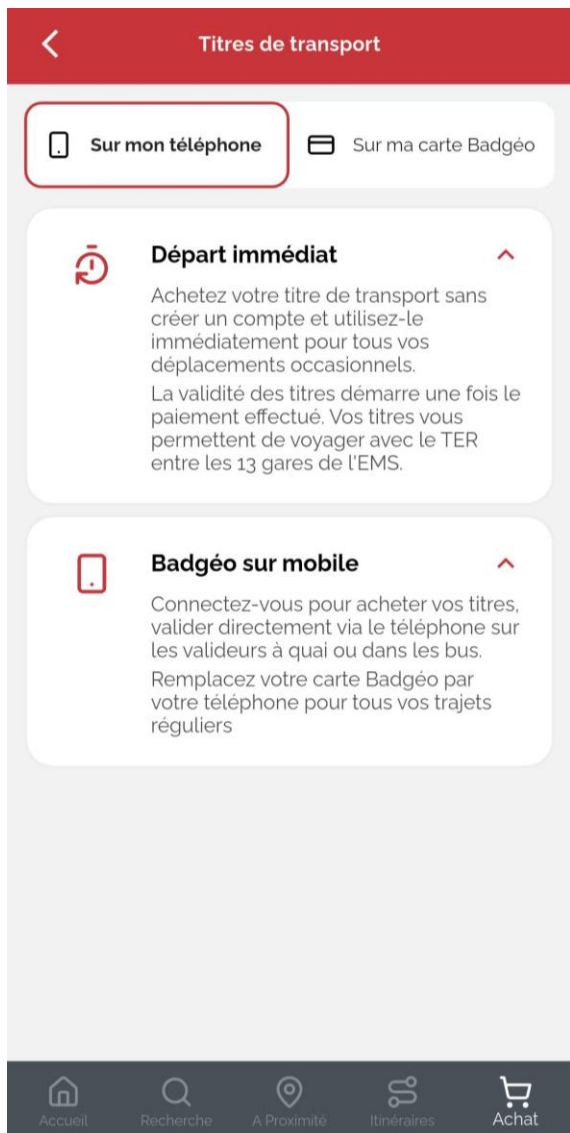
Titres de transport

Sur mon téléphone

Sur ma carte Badgéo

Départ immédiat

Achetez votre titre de transport sans créer un compte et utilisez-le immédiatement pour tous vos déplacements occasionnels.

La validité des titres démarre une fois le paiement effectué. Vos titres vous permettent de voyager avec le TER entre les 13 gares de l'EMS.

Badgéo sur mobile

Connectez-vous pour acheter vos titres, valider directement via le téléphone sur les valideurs à quai ou dans les bus.

Remplacez votre carte Badgéo par votre téléphone pour tous vos trajets réguliers

Accueil

Recherche

A Proximité

Itinéraires

Achat